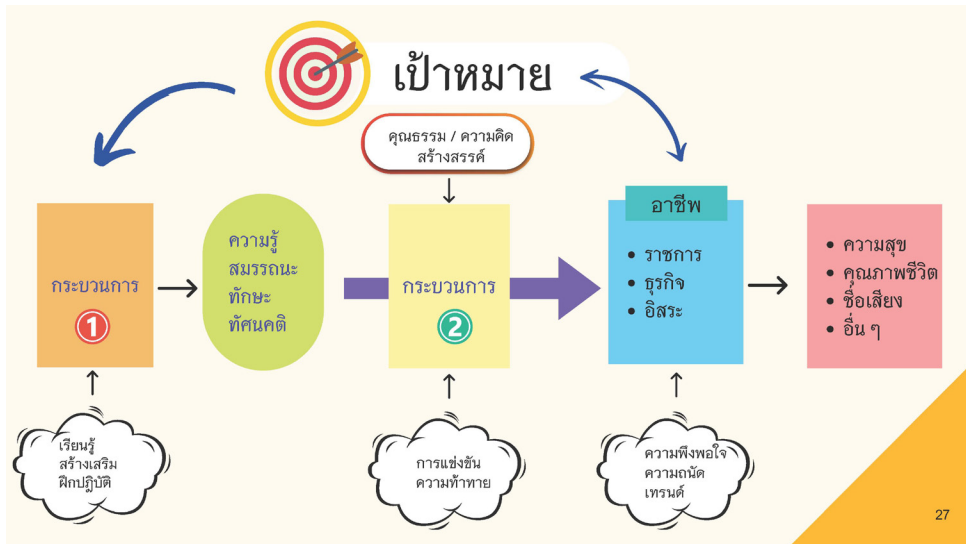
เป้าหมาย

คุณธรรม / ความคิดสร้างสรรค์

กระบวนการ
1

ความรู้
สมรรถนะ
ทักษะ
ทัศนคติ

กระบวนการ
2

อาชีพ
• ราชการ
• ธุรกิจ
• อิสระ

• ความสุข
• คุณภาพชีวิต
• ชื่อเสียง
• อื่น ๆ

เรียนรู้
สร้างเสริม
ฝึกปฏิบัติ

การแข่งขัน
ความท้าทาย

ความพึงพอใจ
ความถนัด
เทรนด์

27